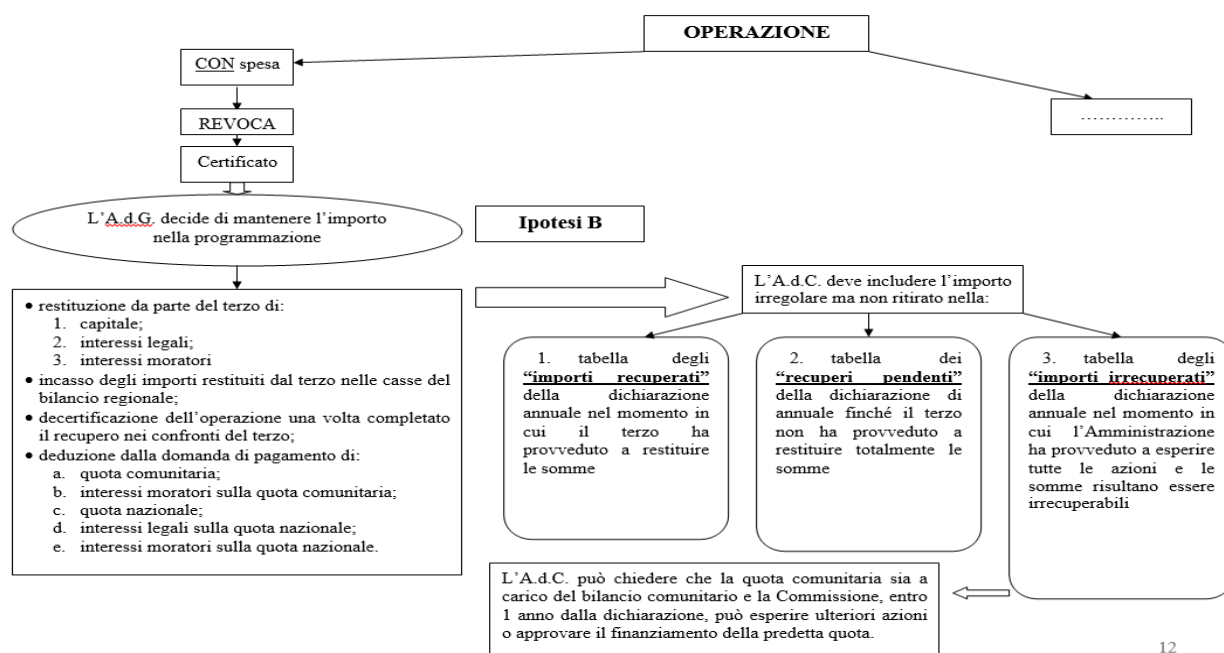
OPERAZIONE

CON spesa

REVOCA

Certificato

……………

L'A.d.G. decide di mantenere l'importo nella programmazione

Ipotesi B

- restituzione da parte del terzo di:
  1. capitale;
  2. interessi legali;
  3. interessi moratori
- incasso degli importi restituiti dal terzo nelle casse del bilancio regionale;
- decertificazione dell'operazione una volta completato il recupero nei confronti del terzo;
- deduzione dalla domanda di pagamento di:
  a. quota comunitaria;
  b. interessi moratori sulla quota comunitaria;
  c. quota nazionale;
  d. interessi legali sulla quota nazionale;
  e. interessi moratori sulla quota nazionale.

L'A.d.C. deve includere l'importo irregolare ma non ritirato nella:

1. tabella degli "importi recuperati" della dichiarazione annuale nel momento in cui il terzo ha provveduto a restituire le somme

2. tabella dei "recuperi pendenti" della dichiarazione di annuale finché il terzo non ha provveduto a restituire totalmente le somme

3. tabella degli "importi irrecuperati" della dichiarazione annuale nel momento in cui l'Amministrazione ha provveduto a esperire tutte le azioni e le somme risultano essere irrecuperabili

L'A.d.C. può chiedere che la quota comunitaria sia a carico del bilancio comunitario e la Commissione, entro 1 anno dalla dichiarazione, può esperire ulteriori azioni o approvare il finanziamento della predetta quota.

12